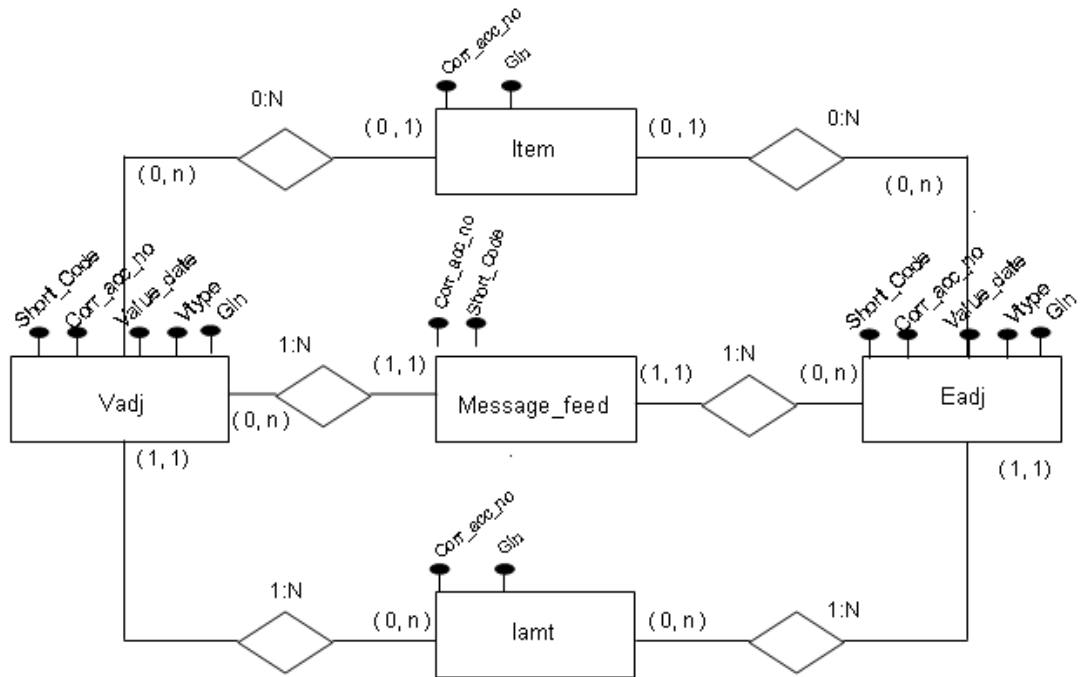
Corr_acc_no
Gln
0:N
(0, 1)
Item
(0, 1)
0:N
(0, n)
(0, n)

Corr_acc_no
Short_Code

Short_Code
Corr_acc_no
Value_date
Vtype
Gln

Short_Code
Corr_acc_no
Value_date
Vtype
Gln

1:N
(1, 1)
(1, 1)
1:N
(0, n)
Vadj
Message_feed
Eadj
(0, n)
(1, 1)
(1, 1)

Corr_acc_no
Gln
1:N
(0, n)
Iamt
(0, n)
1:N